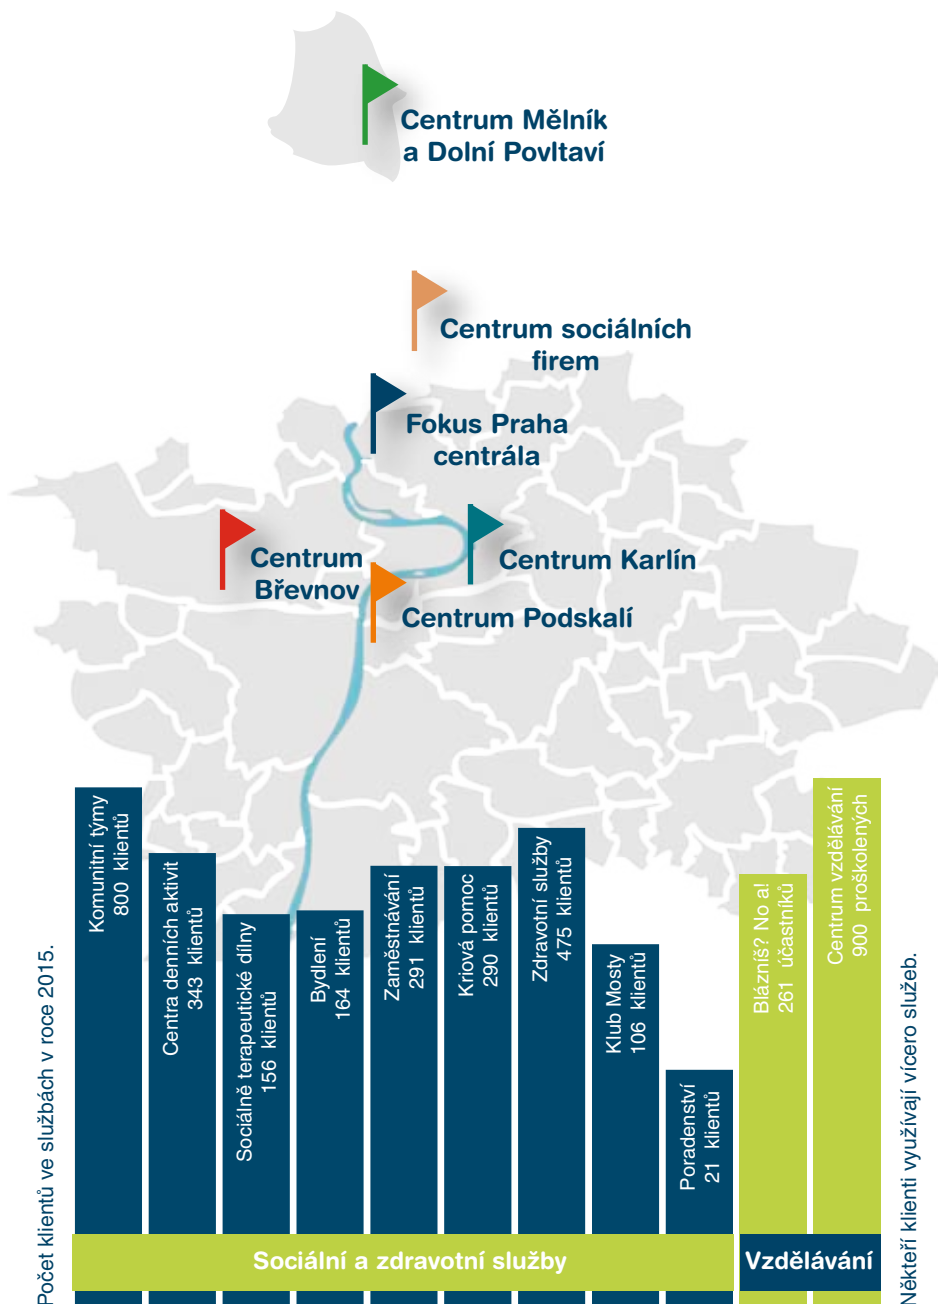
Centrum Mělník a Dolní Povltaví

Centrum sociálních firem

Fokus Praha centrála

Centrum Břevnov

Centrum Karlín

Centrum Podskalí

Počet klientů ve službách v roce 2015.

Komunitní týmy 800 klientů

Centra denních aktivit 343 klientů

Sociálně terapeutické dílny 156 klientů

Bydlení 164 klientů

Zaměstnávání 291 klientů

Krizová pomoc 290 klientů

Zdravotní služby 475 klientů

Klub Mosty 106 klientů

Poradenství 21 klientů

Blázníš? No a! 261 účastníků

Centrum vzdělávání 900 proškolených

Sociální a zdravotní služby

Vzdělávání

Někteří klienti využívají vícero služeb.